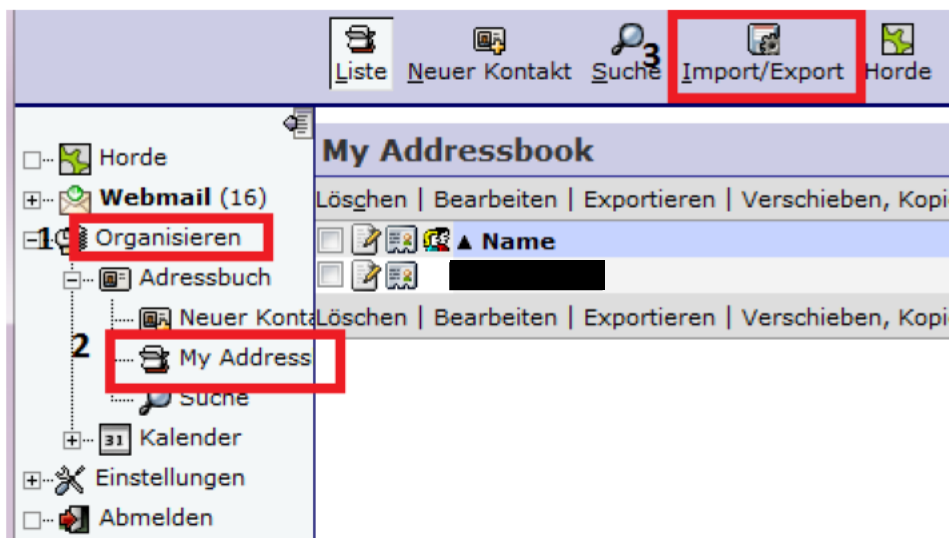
Liste Neuer Kontakt Suche 3 Import/Export Horde

Horde
Webmail (16)
1 Organisieren
Adressbuch
Neuer Konta
2 My Address
Suche
31 Kalender
Einstellungen
Abmelden

My Addressbook

Löschen | Bearbeiten | Exportieren | Verschieben, Kopi

▲ Name

Löschen | Bearbeiten | Exportieren | Verschieben, Kopi